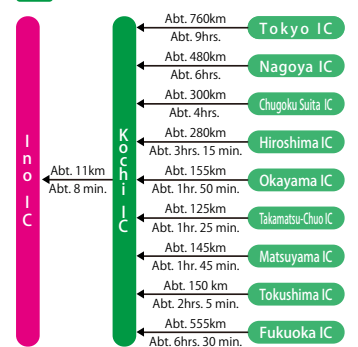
Ino IC

Abt. 11km
Abt. 8 min.

Kochi IC

Abt. 760km
Abt. 9hrs.
Tokyo IC

Abt. 480km
Abt. 6hrs.
Nagoya IC

Abt. 300km
Abt. 4hrs.
Chugoku Suita IC

Abt. 280km
Abt. 3hrs. 15 min.
Hiroshima IC

Abt. 155km
Abt. 1hr. 50 min.
Okayama IC

Abt. 125km
Abt. 1hr. 25 min.
Takamatsu-Chuo IC

Abt. 145km
Abt. 1hr. 45 min.
Matsuyama IC

Abt. 150 km
Abt. 2hrs. 5 min.
Tokushima IC

Abt. 555km
Abt. 6hrs. 30 min.
Fukuoka IC